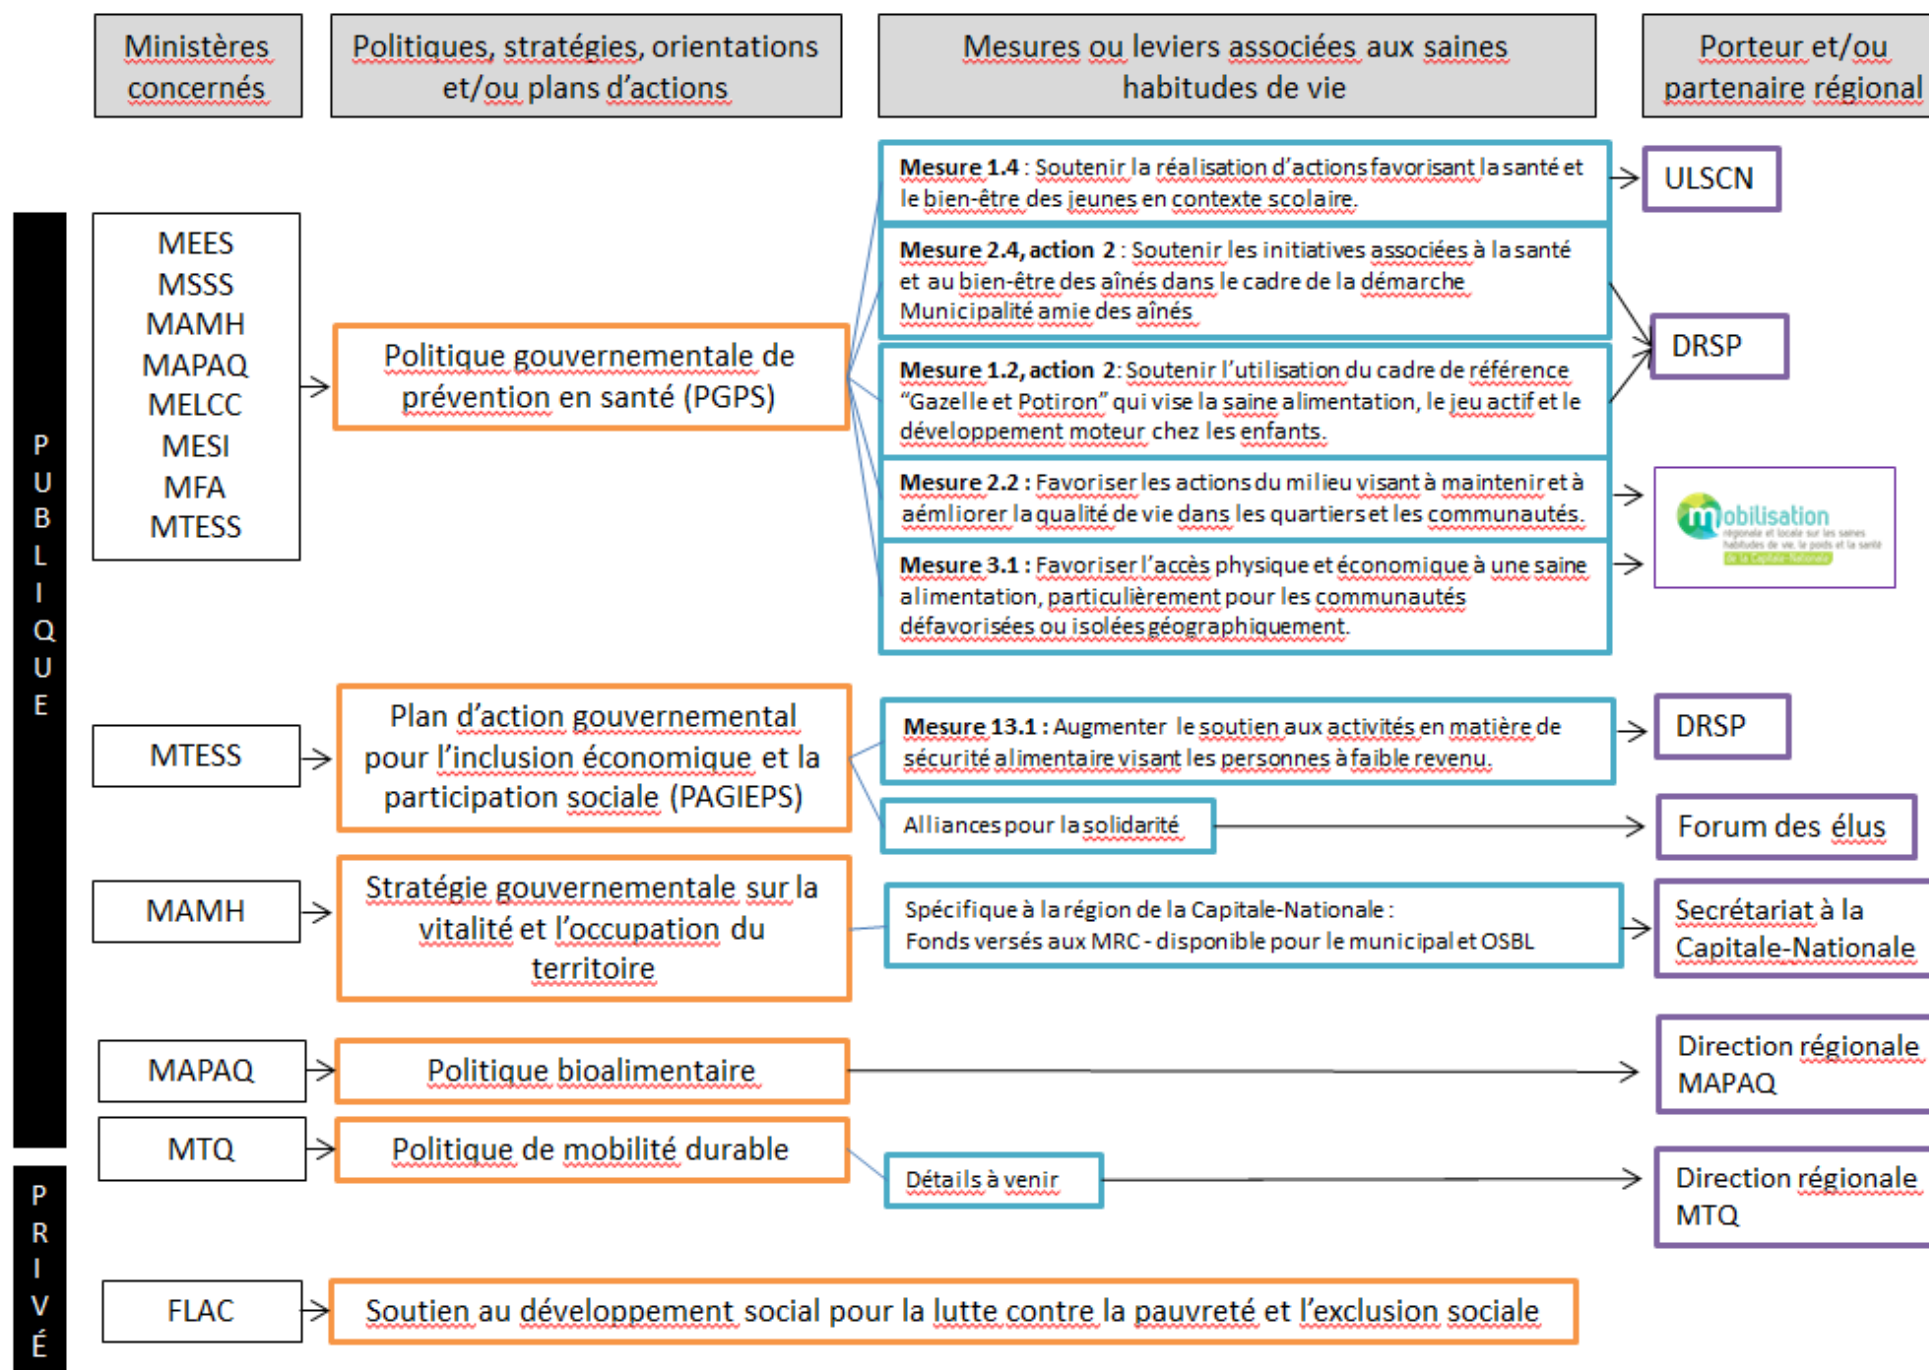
Ministères concernés

Politiques, stratégies, orientations et/ou plans d'actions

Mesures ou leviers associées aux saines habitudes de vie

Porteur et/ou partenaire régional

PUBLIQUE

MEES
MSSS
MAMH
MAPAQ
MELCC
MESI
MFA
MTESS

Politique gouvernementale de prévention en santé (PGPS)

**Mesure 1.4** : Soutenir la réalisation d'actions favorisant la santé et le bien-être des jeunes en contexte scolaire.

ULSCN

**Mesure 2.4, action 2** : Soutenir les initiatives associées à la santé et au bien-être des aînés dans le cadre de la démarche Municipalité amie des aînés

DRSP

**Mesure 1.2, action 2**: Soutenir l'utilisation du cadre de référence "Gazelle et Potiron" qui vise la saine alimentation, le jeu actif et le développement moteur chez les enfants.

**Mesure 2.2** : Favoriser les actions du milieu visant à maintenir et à aémliorer la qualité de vie dans les quartiers et les communautés.

mobilisation régionale et locale sur les saines habitudes de vie, le poids et la santé de la Capitale-Nationale

**Mesure 3.1** : Favoriser l'accès physique et économique à une saine alimentation, particulièrement pour les communautés défavorisées ou isolées géographiquement.

MTESS

Plan d'action gouvernemental pour l'inclusion économique et la participation sociale (PAGIEPS)

**Mesure 13.1** : Augmenter le soutien aux activités en matière de sécurité alimentaire visant les personnes à faible revenu.

DRSP

Alliances pour la solidarité

Forum des élus

MAMH

Stratégie gouvernementale sur la vitalité et l'occupation du territoire

Spécifique à la région de la Capitale-Nationale :
Fonds versés aux MRC - disponible pour le municipal et OSBL

Secrétariat à la Capitale-Nationale

MAPAQ

Politique bioalimentaire

Direction régionale MAPAQ

MTQ

Politique de mobilité durable

Détails à venir

Direction régionale MTQ

PRIVÉ

FLAC

Soutien au développement social pour la lutte contre la pauvreté et l'exclusion sociale